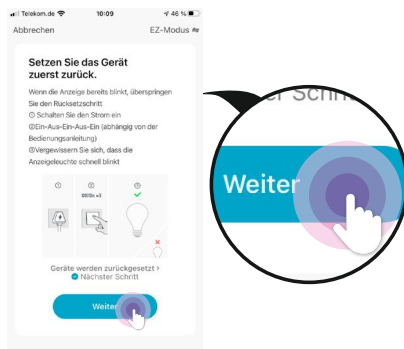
Telekom.de 10:09 46 %

Abbrechen EZ-Modus

Setzen Sie das Gerät zuerst zurück.

Wenn die Anzeige bereits blinkt, überspringen Sie den Rücksetzschritt
① Schalten Sie den Strom ein
②Ein-Aus-Ein-Aus-Ein (abhängig von der Bedienungsanleitung)
③Vergewissern Sie sich, dass die Anzeigeleuchte schnell blinkt

① ② ③

Geräte werden zurückgesetzt >
Nächster Schritt

Weiter

er Schri

Weiter